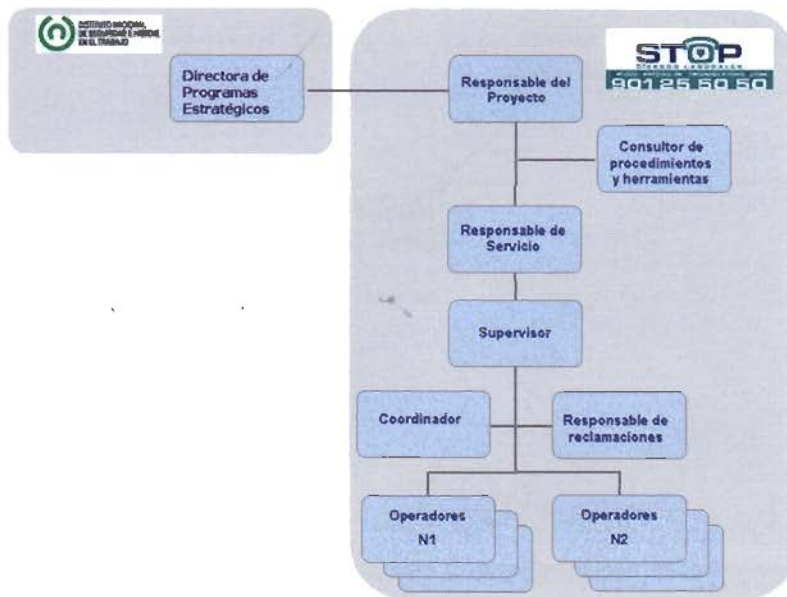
INSTITUTO NACIONAL DE SEGURIDAD E HIGIENE EN EL TRABAJO

Directora de Programas Estratégicos

STOP
RIESGOS LABORALES
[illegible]
901 25 50 50

Responsable del Proyecto

Consultor de procedimientos y herramientas

Responsable de Servicio

Supervisor

Coordinador

Responsable de reclamaciones

Operadores N1

Operadores N2